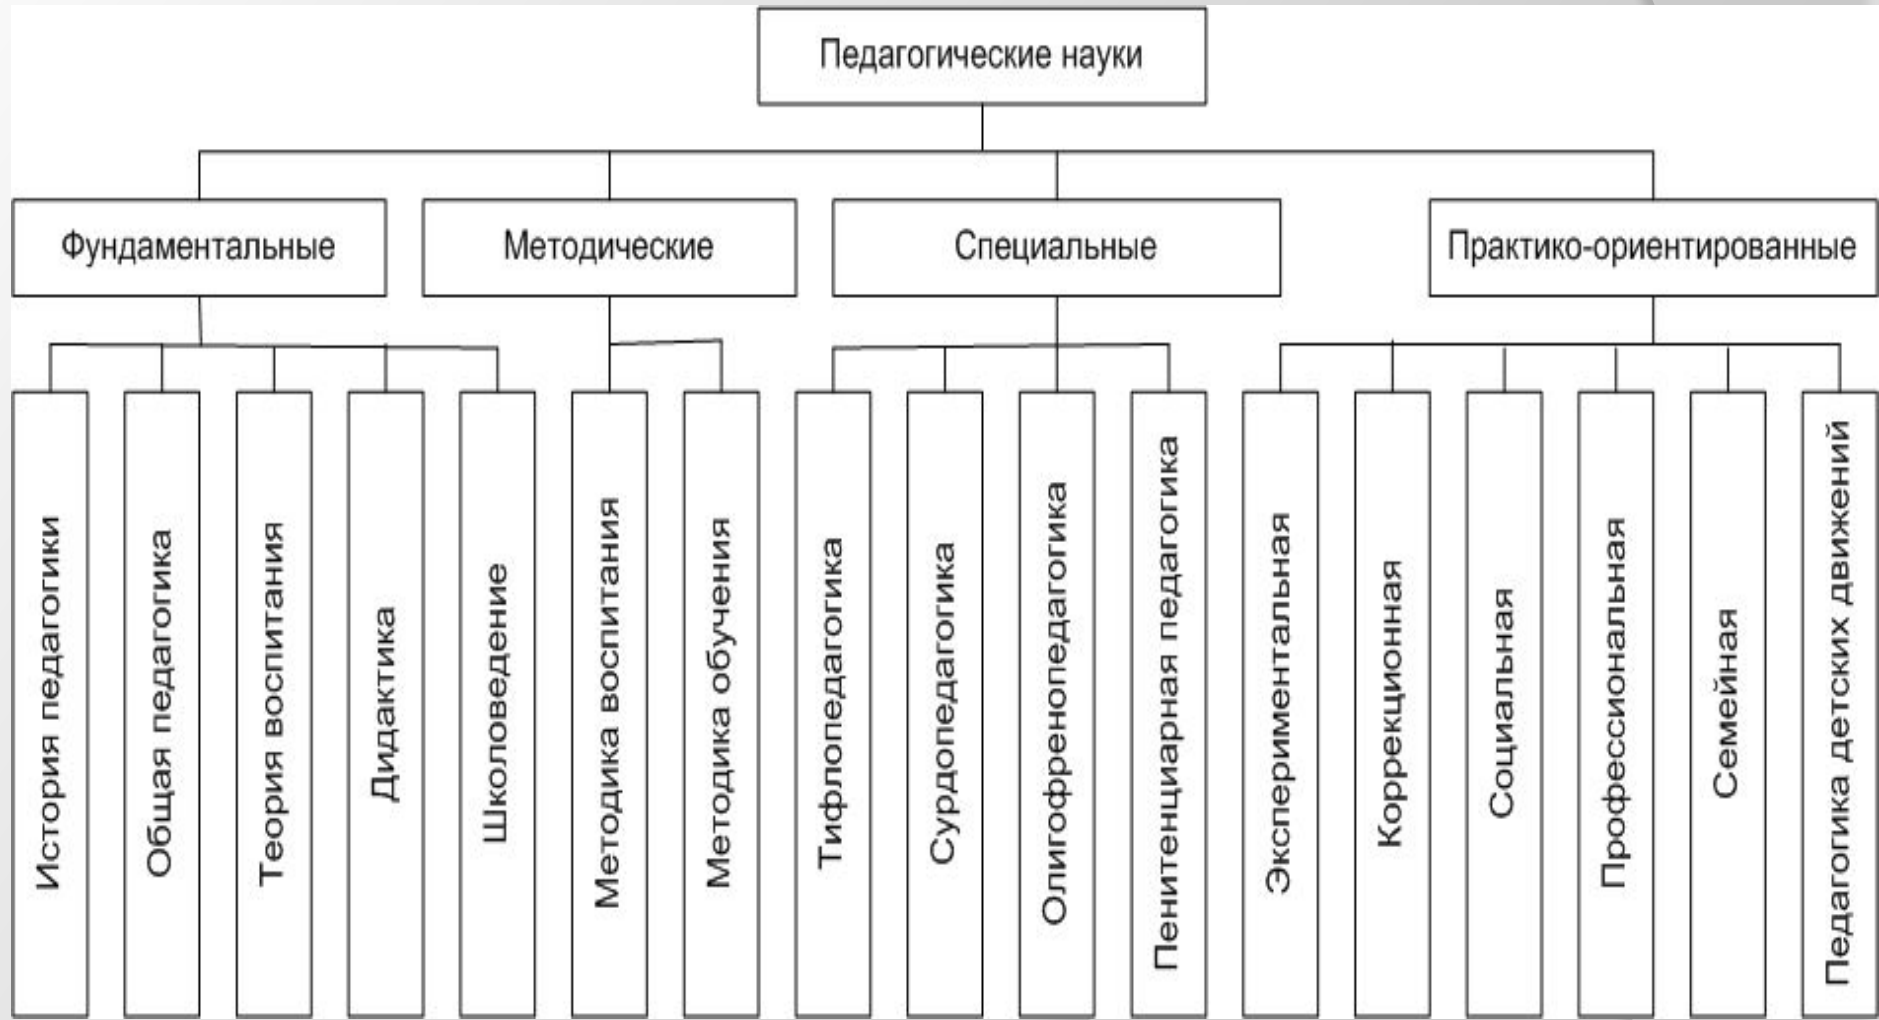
Педагогические науки

Фундаментальные

История педагогики

Общая педагогика

Теория воспитания

Дидактика

Школоведение

Методические

Методика воспитания

Методика обучения

Специальные

Тифлопедагогика

Сурдопедагогика

Олигофренопедагогика

Пенитенциарная педагогика

Практико-ориентированные

Экспериментальная

Коррекционная

Социальная

Профессиональная

Семейная

Педагогика детских движений